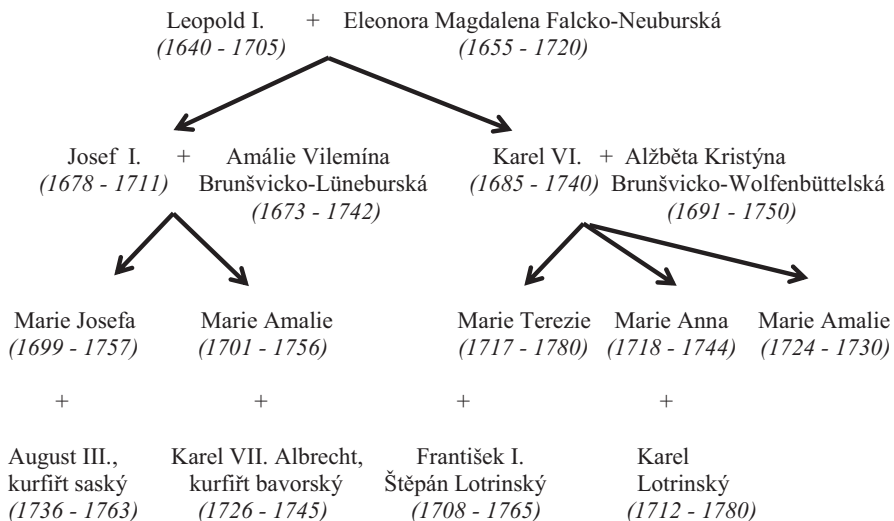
Leopold I. + Eleonora Magdalena Falcko-Neuburská
(1640 - 1705) (1655 - 1720)

Josef I. + Amálie Vilemína Brunšvicko-Lüneburská
(1678 - 1711) (1673 - 1742)

Karel VI. + Alžběta Kristýna Brunšvicko-Wolfenbüttelská
(1685 - 1740) (1691 - 1750)

Marie Josefa
(1699 - 1757)
+
August III., kurfiřt saský
(1736 - 1763)

Marie Amalie
(1701 - 1756)
+
Karel VII. Albrecht, kurfiřt bavorský
(1726 - 1745)

Marie Terezie
(1717 - 1780)
+
František I. Štěpán Lotrinský
(1708 - 1765)

Marie Anna
(1718 - 1744)
+
Karel Lotrinský
(1712 - 1780)

Marie Amalie
(1724 - 1730)